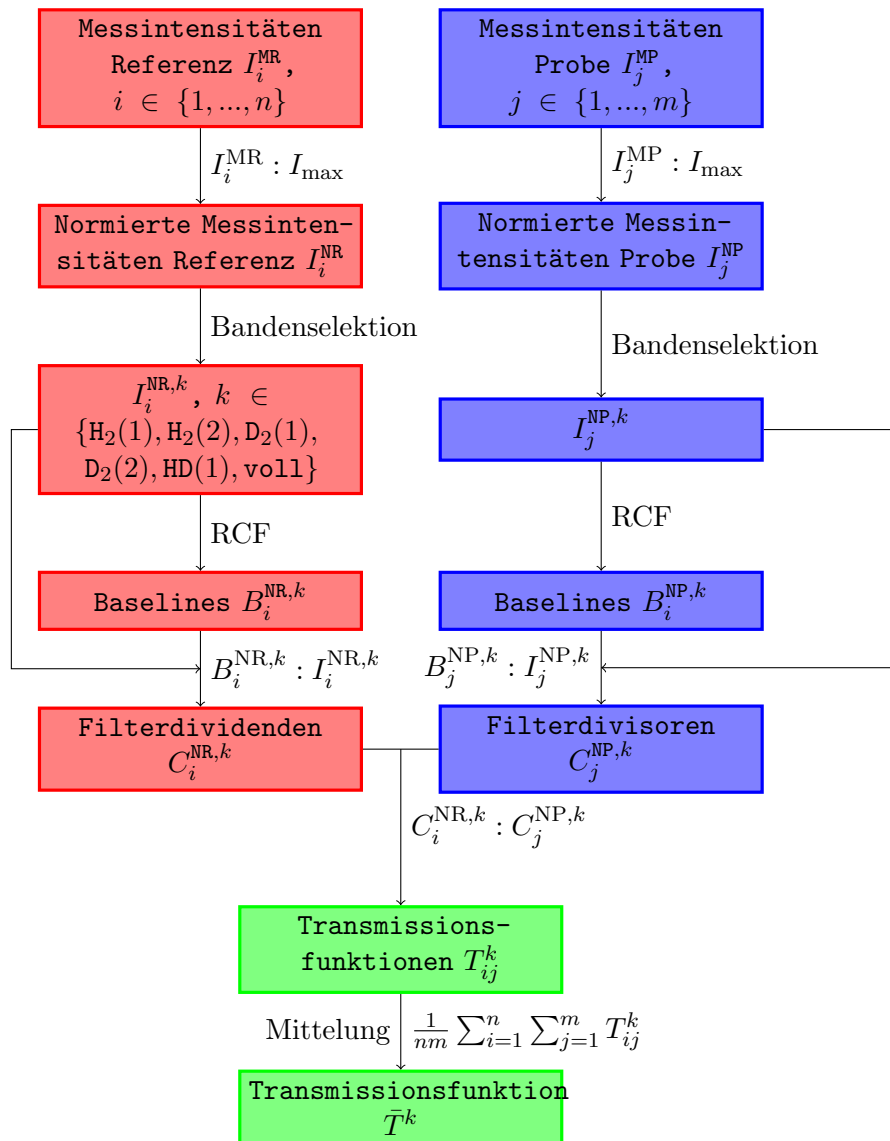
Messintensitäten Referenz $I_i^{\mathtt{MR}}$, $i \in \{1,...,n\}$

Messintensitäten Probe $I_j^{\mathtt{MP}}$, $j \in \{1,...,m\}$

$I_i^{\mathrm{MR}} : I_{\max}$

$I_j^{\mathrm{MP}} : I_{\max}$

Normierte Messintensitäten Referenz $I_i^{\mathtt{NR}}$

Normierte Messintensitäten Probe $I_j^{\mathtt{NP}}$

Bandenselektion

Bandenselektion

$I_i^{\mathtt{NR},k}$, $k \in \{\mathtt{H}_2(1), \mathtt{H}_2(2), \mathtt{D}_2(1), \mathtt{D}_2(2), \mathtt{HD}(1), \mathtt{voll}\}$

$I_j^{\mathtt{NP},k}$

RCF

RCF

Baselines $B_i^{\mathtt{NR},k}$

Baselines $B_i^{\mathtt{NP},k}$

$B_i^{\mathrm{NR},k} : I_i^{\mathrm{NR},k}$

$B_j^{\mathrm{NP},k} : I_j^{\mathrm{NP},k}$

Filterdividenden $C_i^{\mathtt{NR},k}$

Filterdivisoren $C_j^{\mathtt{NP},k}$

$C_i^{\mathrm{NR},k} : C_j^{\mathrm{NP},k}$

Transmissionsfunktionen $T_{ij}^k$

Mittelung $\frac{1}{nm}\sum_{i=1}^{n}\sum_{j=1}^{m} T_{ij}^k$

Transmissionsfunktion $\bar{T}^k$